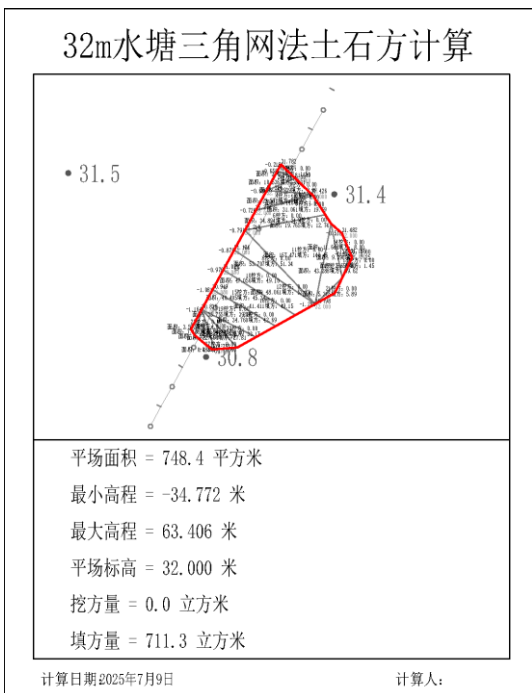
32m水塘三角网法土石方计算

31.5

31.4

30.8

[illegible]

平场面积 = 748.4 平方米

最小高程 = -34.772 米

最大高程 = 63.406 米

平场标高 = 32.000 米

挖方量 = 0.0 立方米

填方量 = 711.3 立方米

计算日期2025年7月9日

计算人: